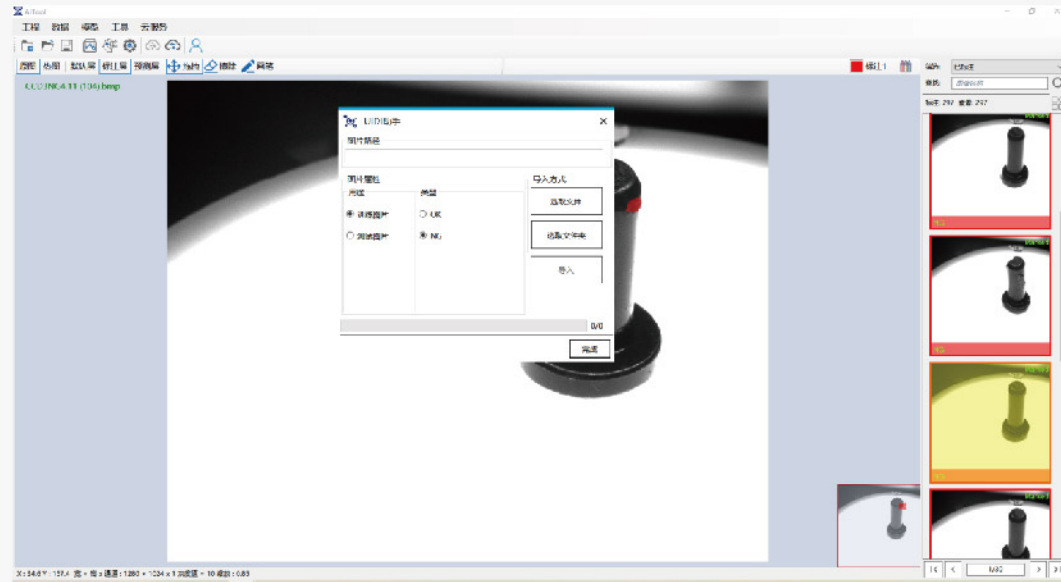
AiTool

工程 数据 模型 工具 云服务

流程 热图 数据集 标注集 预测集 拖动 擦除 画笔

标注1

CCD_NK4.11 (104).bmp

UID插件

图片路径

图片属性

用途

训练图片

测试图片

类型

OK

NG

导入方式

选取文件

选取文件夹

导入

0/0

完成

X : 54.6 Y : 157.4 宽 × 高 × 通道 : 1280 × 1024 × 1 浏览器 = 10 缩放 : 0.83

NG